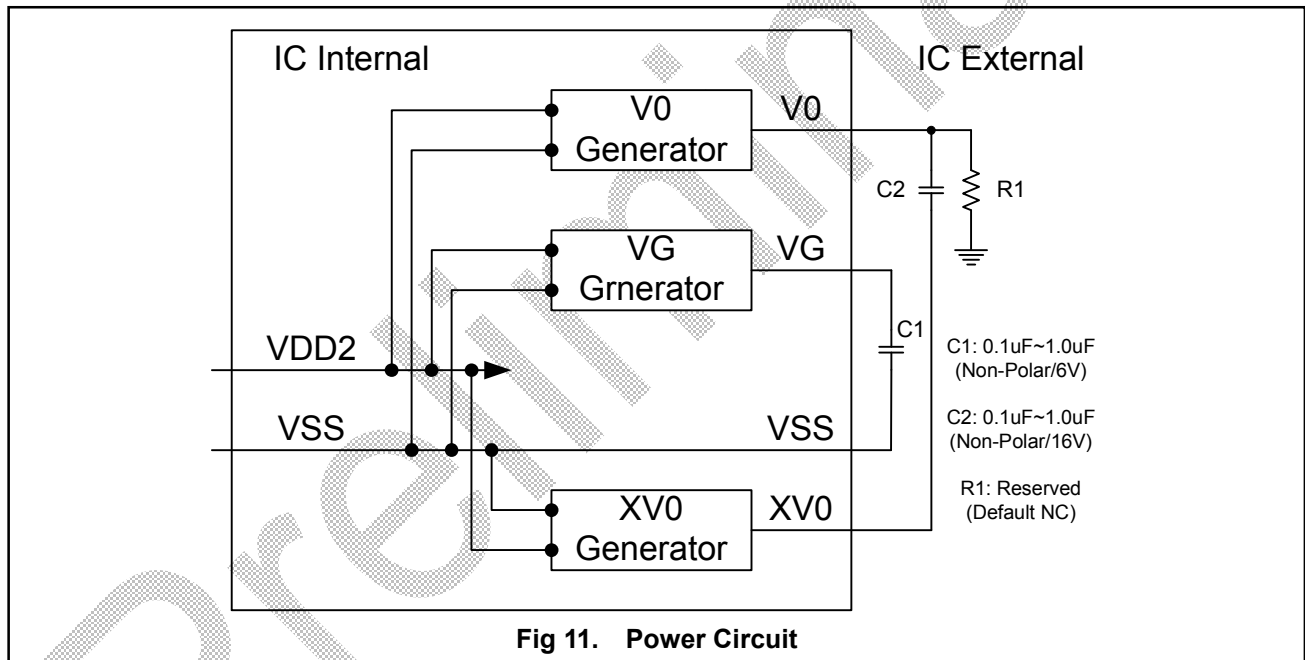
IC Internal

IC External

V0 Generator

V0

C2

R1

VG Grnerator

VG

C1

C1: 0.1uF~1.0uF (Non-Polar/6V)

VDD2

VSS

VSS

C2: 0.1uF~1.0uF (Non-Polar/16V)

R1: Reserved (Default NC)

XV0 Generator

XV0

Fig 11. Power Circuit

Preliminary